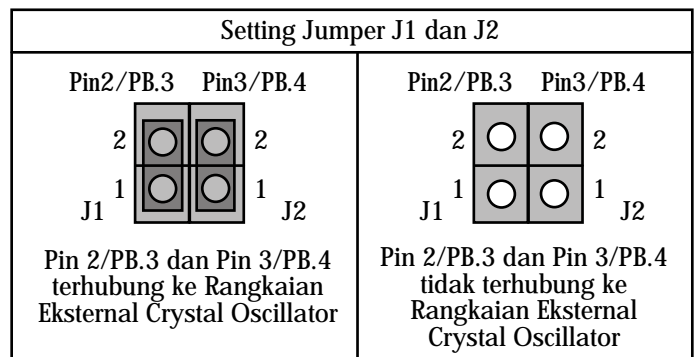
| Setting Jumper J1 dan J2 | |
|---|---|
| Pin2/PB.3 Pin3/PB.4<br>2 2<br>1 1<br>J1 J2<br>Pin 2/PB.3 dan Pin 3/PB.4 terhubung ke Rangkaian Eksternal Crystal Oscillator | Pin2/PB.3 Pin3/PB.4<br>2 2<br>1 1<br>J1 J2<br>Pin 2/PB.3 dan Pin 3/PB.4 tidak terhubung ke Rangkaian Eksternal Crystal Oscillator |